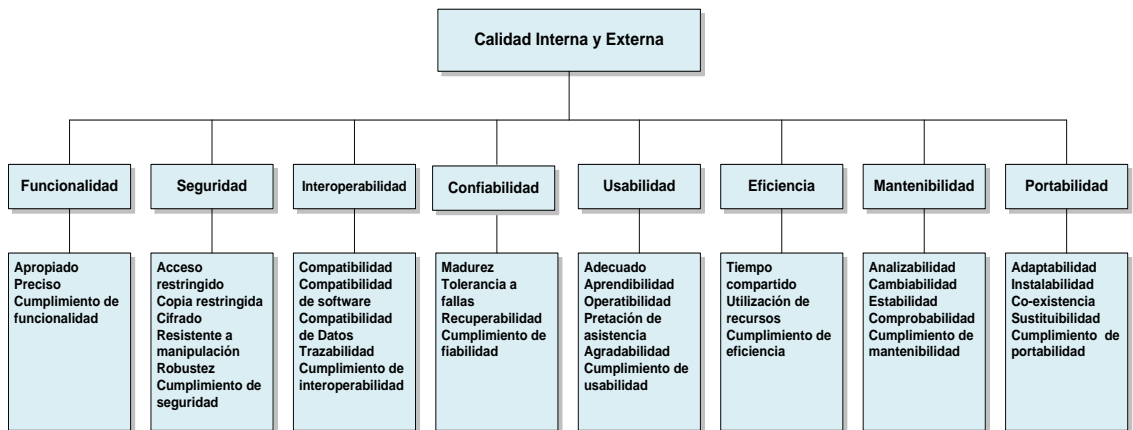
Calidad Interna y Externa

Funcionalidad

Apropiado
Preciso
Cumplimiento de funcionalidad

Seguridad

Acceso restringido
Copia restringida
Cifrado
Resistente a manipulación
Robustez
Cumplimiento de seguridad

Interoperabilidad

Compatibilidad
Compatibilidad de software
Compatibilidad de Datos
Trazabilidad
Cumplimiento de interoperabilidad

Confiabilidad

Madurez
Tolerancia a fallas
Recuperabilidad
Cumplimiento de fiabilidad

Usabilidad

Adecuado
Aprendibilidad
Operatibilidad
Pretación de asistencia
Agradabilidad
Cumplimiento de usabilidad

Eficiencia

Tiempo compartido
Utilización de recursos
Cumplimiento de eficiencia

Mantenibilidad

Analizabilidad
Cambiabilidad
Estabilidad
Comprobabilidad
Cumplimiento de mantenibilidad

Portabilidad

Adaptabilidad
Instalabilidad
Co-existencia
Sustituibilidad
Cumplimiento de portabilidad